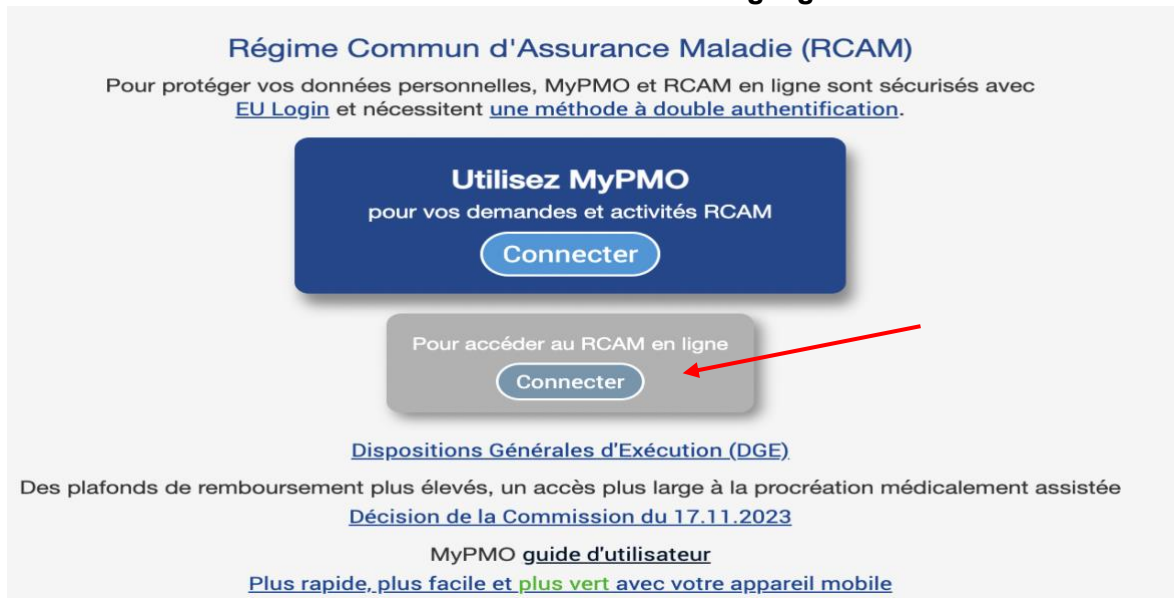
Régime Commun d'Assurance Maladie (RCAM)

Pour protéger vos données personnelles, MyPMO et RCAM en ligne sont sécurisés avec EU Login et nécessitent une méthode à double authentification.

Utilisez MyPMO
pour vos demandes et activités RCAM
Connecter

Pour accéder au RCAM en ligne
Connecter

Dispositions Générales d'Exécution (DGE)

Des plafonds de remboursement plus élevés, un accès plus large à la procréation médicalement assistée
Décision de la Commission du 17.11.2023

MyPMO guide d'utilisateur
Plus rapide, plus facile et plus vert avec votre appareil mobile